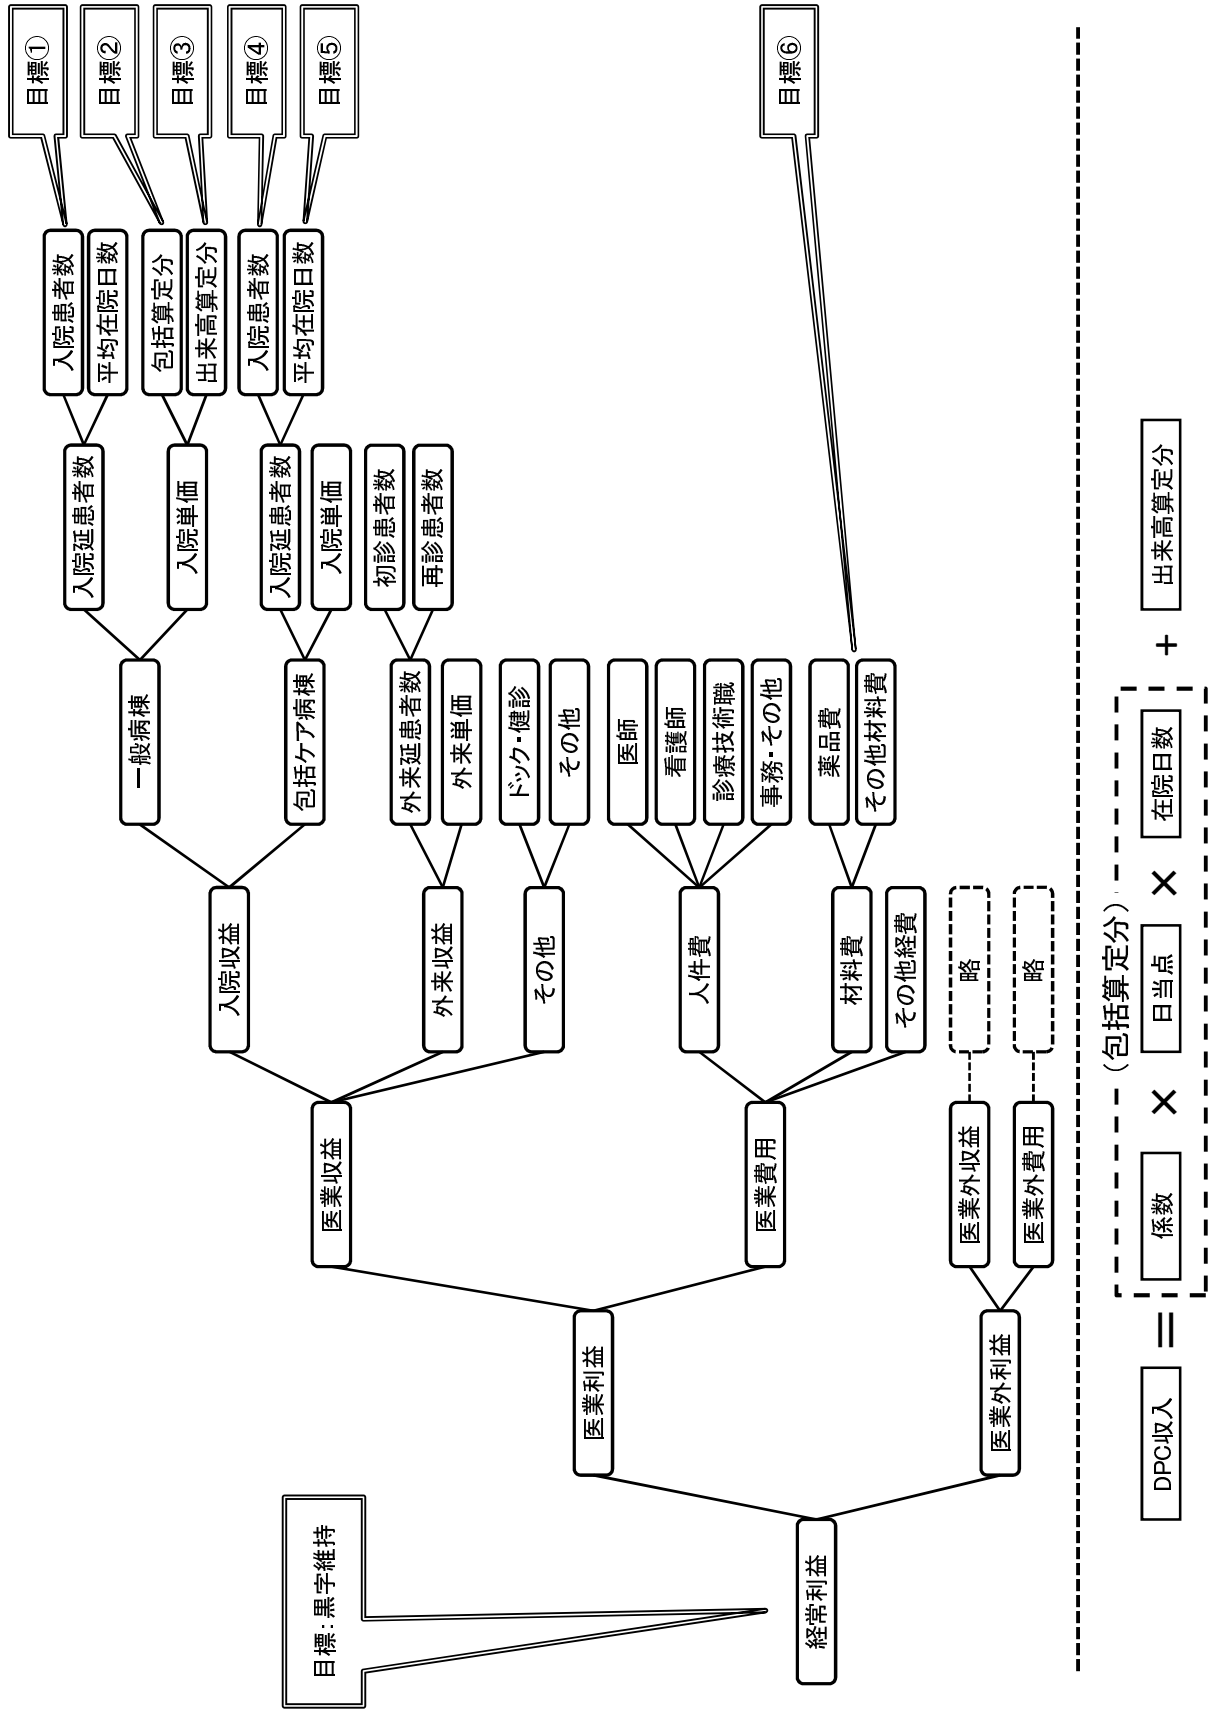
目標①
目標②
目標③
目標④
目標⑤
目標⑥

入院患者数
平均在院日数
包括算定分
出来高算定分
入院患者数
平均在院日数

入院延患者数
入院単価
入院延患者数
入院単価
初診患者数
再診患者数

一般病棟
包括ケア病棟
外来延患者数
外来単価
ドック・健診
その他
医師
看護師
診療技術職
事務・その他
薬品費
その他材料費

入院収益
外来収益
その他
人件費
材料費
その他経費
略
略

医業収益
医業費用
医業外収益
医業外費用

医業利益
医業外利益

経常利益

目標：黒字維持

DPC収入 ＝ 係数 × 日当点 × 在院日数 （包括算定分） ＋ 出来高算定分